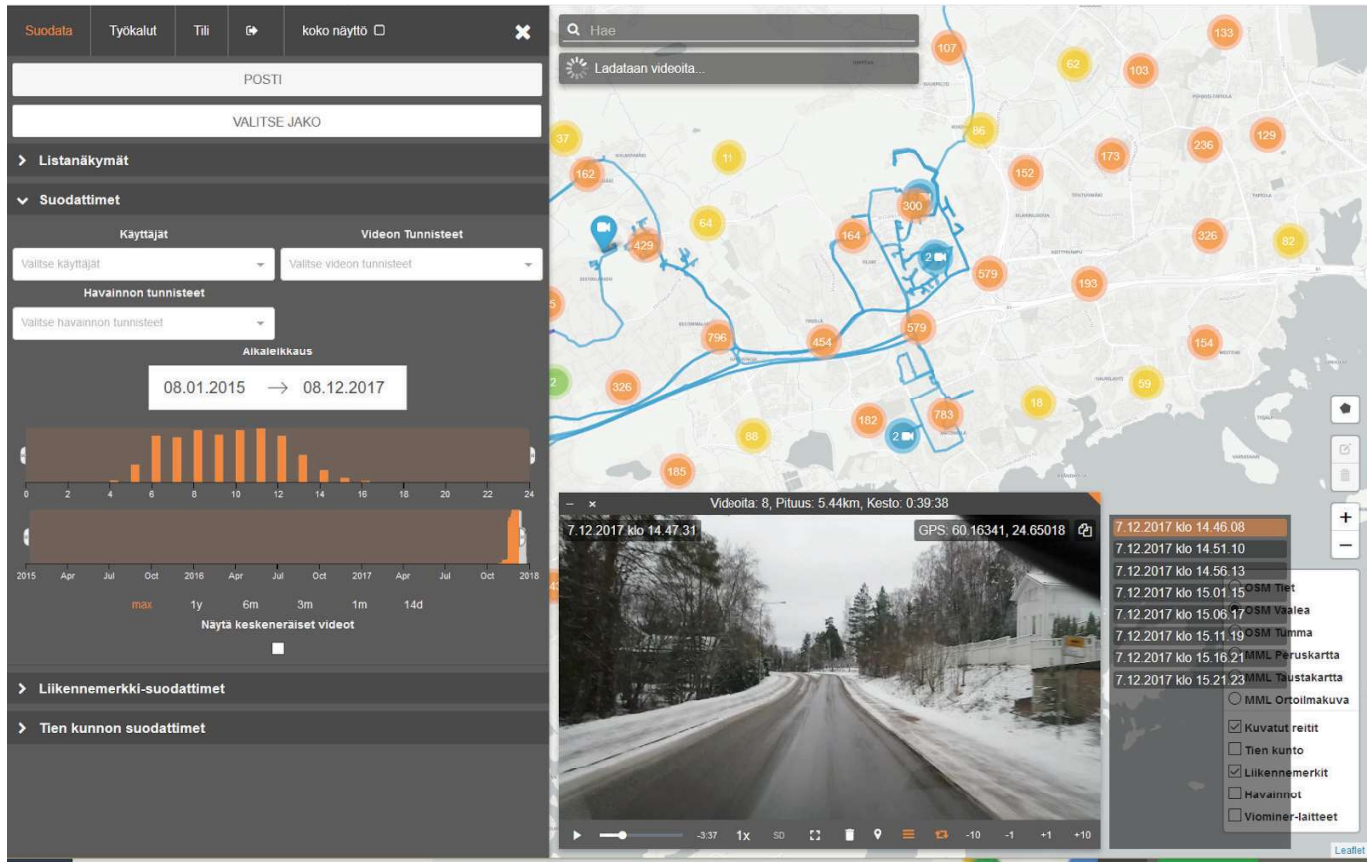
Suodata Työkalut Tili koko näyttö

POSTI

VALITSE JAKO

> Listanäkymät

Suodattimet

Käyttäjät

Videon Tunnisteet

Valitse käyttäjät

Valitse videon tunnisteet

Havainnon tunnisteet

Valitse havainnon tunnisteet

Aikaleikkaus

08.01.2015 → 08.12.2017

0 2 4 6 8 10 12 14 16 18 20 22 24

2015 Apr Jul Oct 2016 Apr Jul Oct 2017 Apr Jul Oct 2018

max 1y 6m 3m 1m 14d

Näytä keskeneräiset videot

> Liikennemerkki-suodattimet

> Tien kunnon suodattimet

Hae

Ladataan videoita...

107 133 62 103 37 86 11 173 236 129 162 152 300 64 326 82 429 164 2 579 193 796 454 579 154 326 59 18 182 783 88 2 185

Videoita: 8, Pituus: 5.44km, Kesto: 0:39:38

7.12.2017 klo 14.47.31

GPS: 60.16341, 24.65018

-3:37 1x SD -10 -1 +1 +10

7.12.2017 klo 14.46.08
7.12.2017 klo 14.51.10
7.12.2017 klo 14.56.13
7.12.2017 klo 15.01.15
7.12.2017 klo 15.06.17
7.12.2017 klo 15.11.19
7.12.2017 klo 15.16.21
7.12.2017 klo 15.21.23

OSM Tiet
OSM Vaalea
OSM Tumma
MML Peruskartta
MML Taustakartta
MML Ortoilmakuva
Kuvatut reitit
Tien kunto
Liikennemerkit
Havainnot
Viominer-laitteet

Leaflet